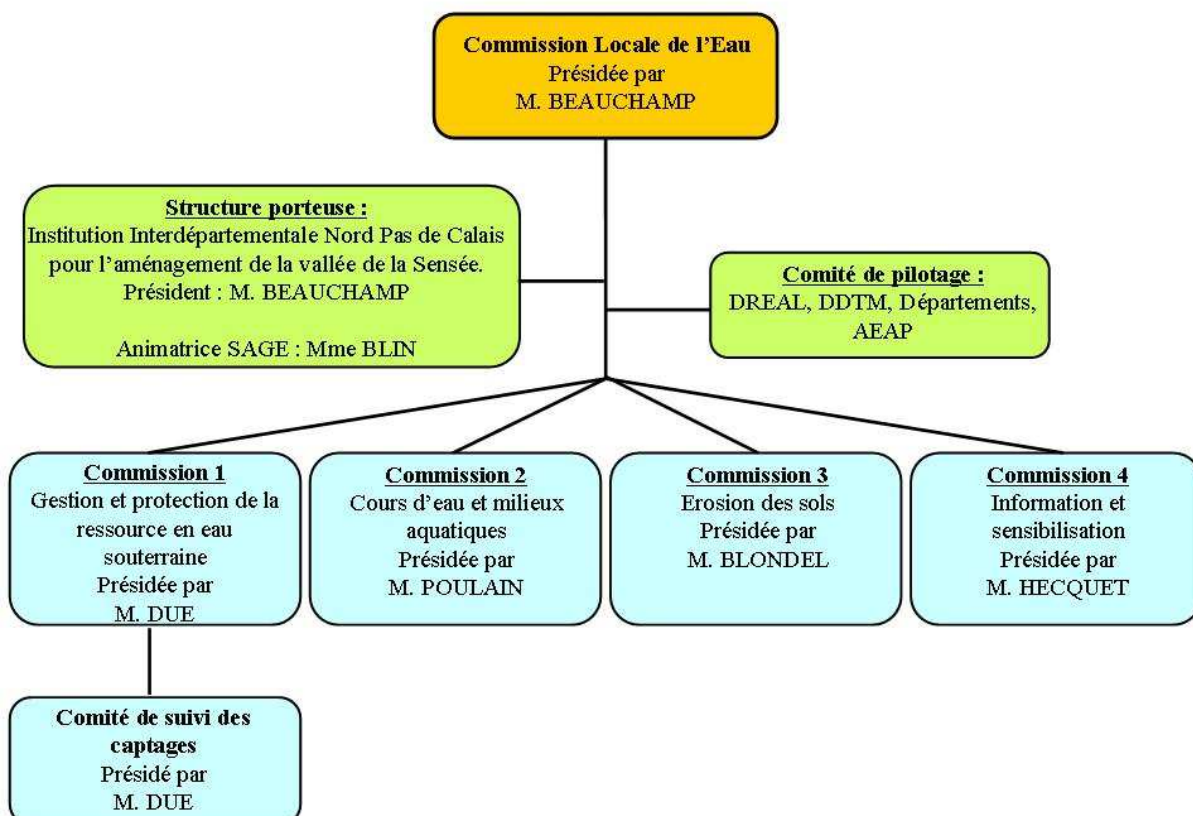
Commission Locale de l'Eau
Présidée par
M. BEAUCHAMP

Structure porteuse :
Institution Interdépartementale Nord Pas de Calais pour l'aménagement de la vallée de la Sensée.
Président : M. BEAUCHAMP

Animatrice SAGE : Mme BLIN

Comité de pilotage :
DREAL, DDTM, Départements, AEAP

Commission 1
Gestion et protection de la ressource en eau souterraine
Présidée par
M. DUE

Commission 2
Cours d'eau et milieux aquatiques
Présidée par
M. POULAIN

Commission 3
Erosion des sols
Présidée par
M. BLONDEL

Commission 4
Information et sensibilisation
Présidée par
M. HECQUET

Comité de suivi des captages
Présidé par
M. DUE